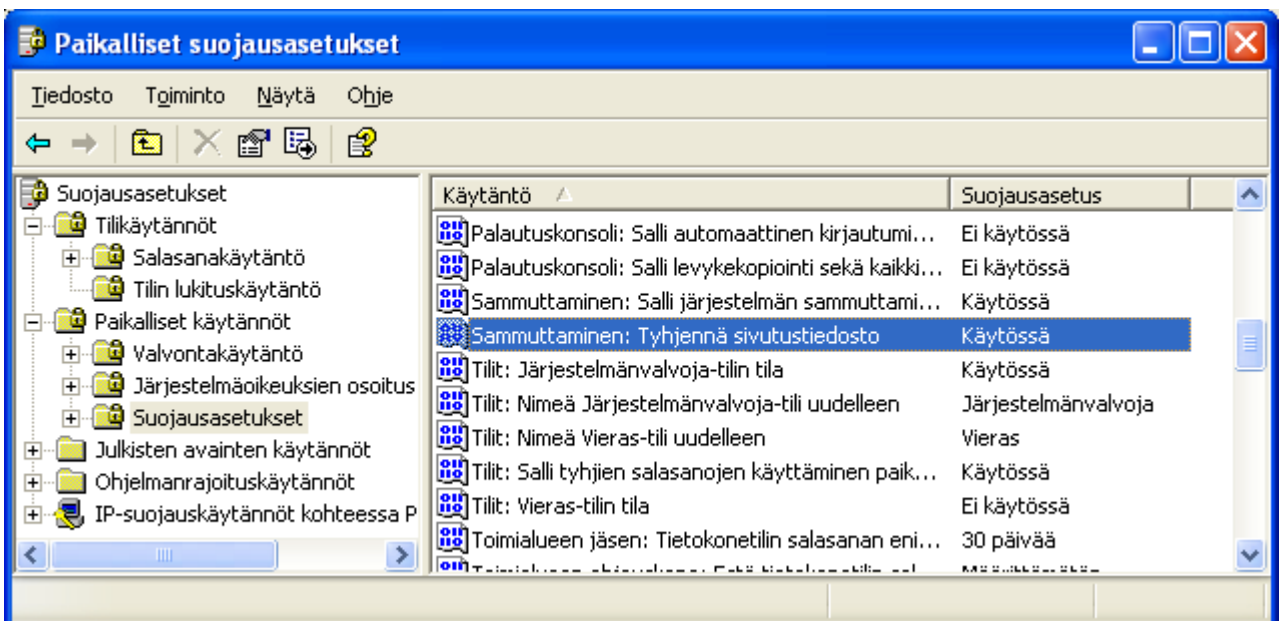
Paikalliset suojausasetukset

Tiedosto Toiminto Näytä Ohje

Suojausasetukset
Tilikäytännöt
Salasanakäytäntö
Tilin lukituskäytäntö
Paikalliset käytännöt
Valvontakäytäntö
Järjestelmäoikeuksien osoitus
Suojausasetukset
Julkisten avainten käytännöt
Ohjelmanrajoituskäytännöt
IP-suojauskäytännöt kohteessa P

| Käytäntö | Suojausasetus |
|---|---|
| Palautuskonsoli: Salli automaattinen kirjautumi... | Ei käytössä |
| Palautuskonsoli: Salli levykekopiointi sekä kaikki... | Ei käytössä |
| Sammuttaminen: Salli järjestelmän sammuttami... | Käytössä |
| Sammuttaminen: Tyhjennä sivutustiedosto | Käytössä |
| Tilit: Järjestelmänvalvoja-tilin tila | Käytössä |
| Tilit: Nimeä Järjestelmänvalvoja-tili uudelleen | Järjestelmänvalvoja |
| Tilit: Nimeä Vieras-tili uudelleen | Vieras |
| Tilit: Salli tyhjien salasanojen käyttäminen paik... | Käytössä |
| Tilit: Vieras-tilin tila | Ei käytössä |
| Toimialueen jäsen: Tietokonetilin salasanan eni... | 30 päivää |
| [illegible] | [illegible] |